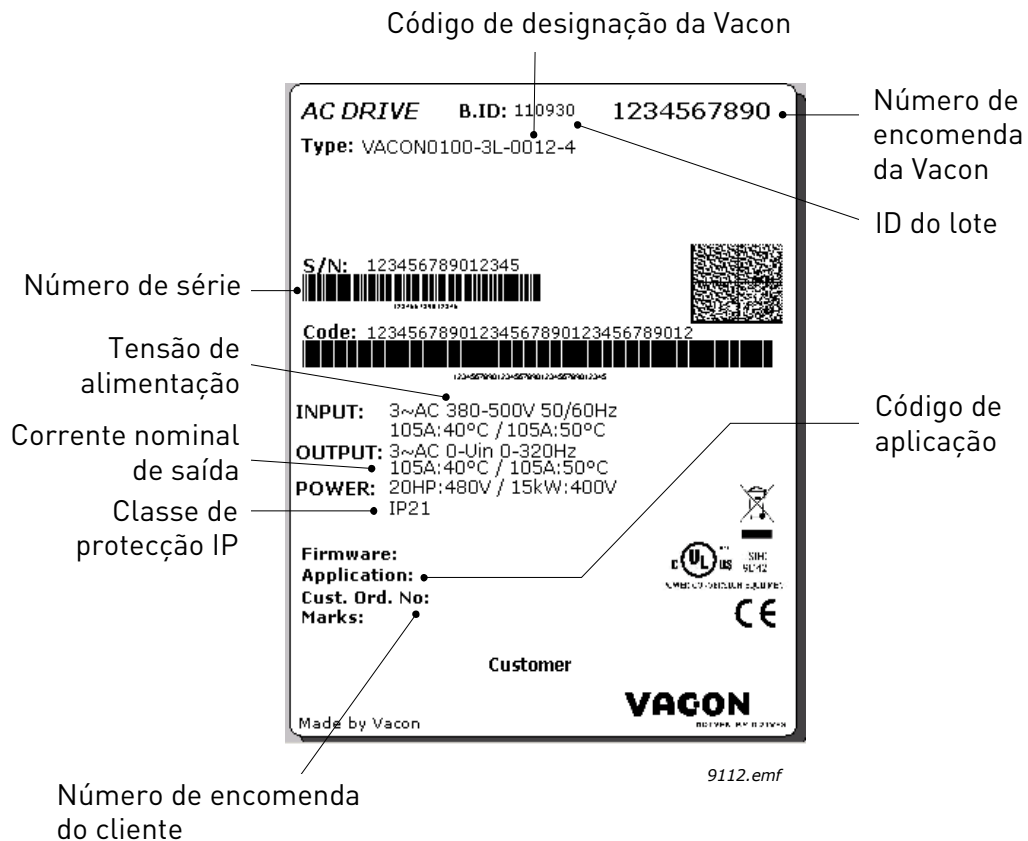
Código de designação da Vacon

AC DRIVE B.ID: 110930 1234567890

Número de encomenda da Vacon

Type: VACON0100-3L-0012-4

ID do lote

Número de série

S/N: 123456789012345

Code: 12345678901234567890123456789012

Tensão de alimentação

INPUT: 3~AC 380-500V 50/60Hz
105A:40°C / 105A:50°C

Corrente nominal de saída

OUTPUT: 3~AC 0-Uin 0-320Hz
105A:40°C / 105A:50°C

POWER: 20HP:480V / 15kW:400V

Classe de protecção IP

IP21

Código de aplicação

Firmware:
Application:
Cust. Ord. No:
Marks:

CE

Customer

VACON

Made by Vacon

9112.emf

Número de encomenda do cliente